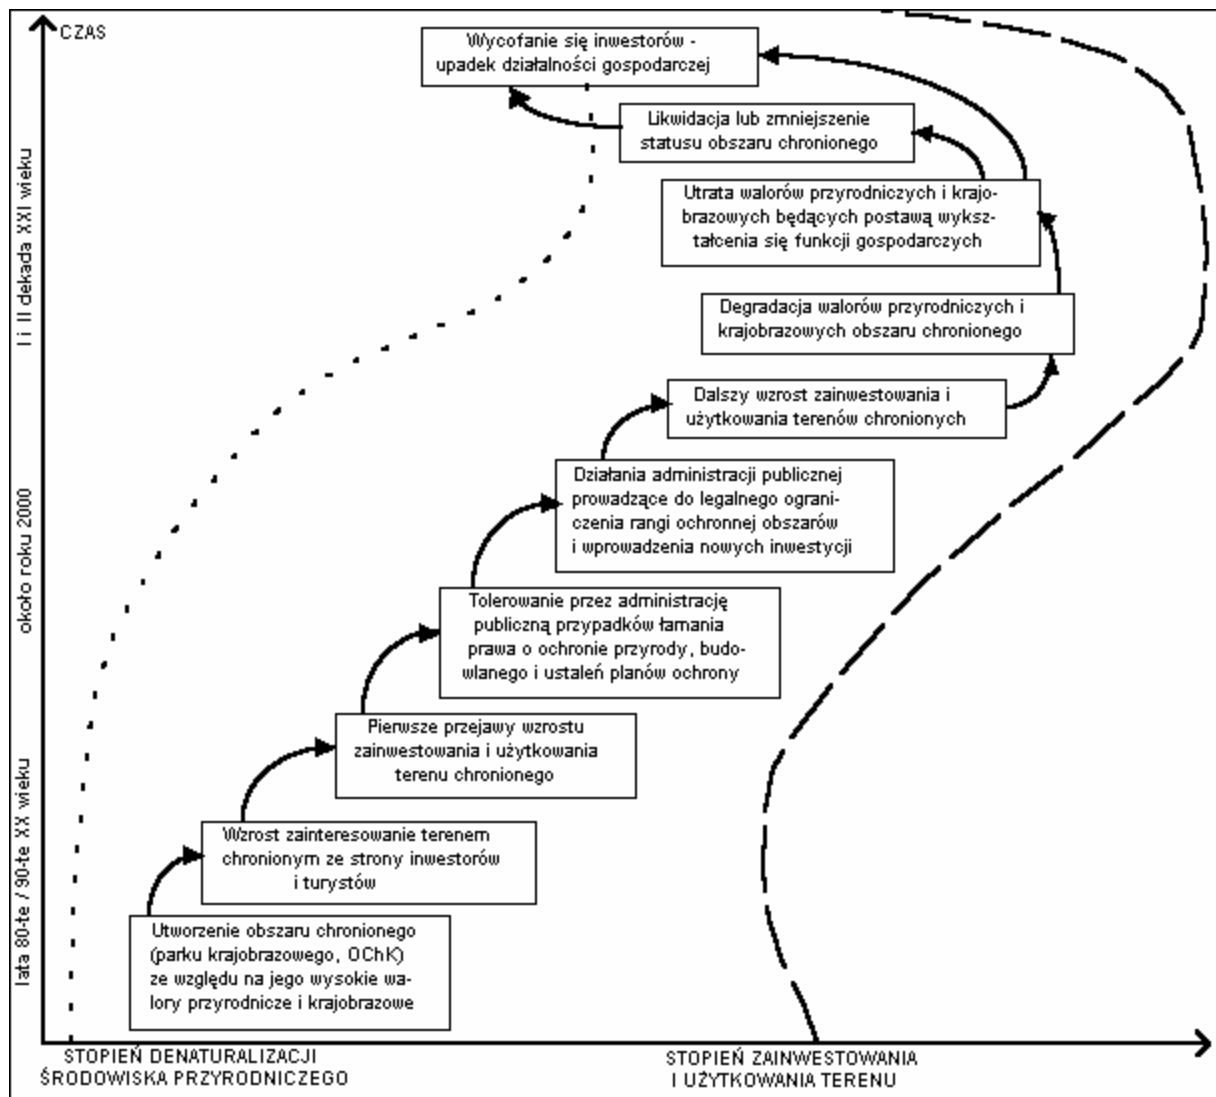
CZAS

I i II dekada XXI wieku

około roku 2000

lata 80-te / 90-te XX wieku

Wycofanie się inwestorów - upadek działalności gospodarczej

Likwidacja lub zmniejszenie statusu obszaru chronionego

Utrata walorów przyrodniczych i krajobrazowych będących postawą wykształcenia się funkcji gospodarczych

Degradacja walorów przyrodniczych i krajobrazowych obszaru chronionego

Dalszy wzrost zainwestowania i użytkowania terenów chronionych

Działania administracji publicznej prowadzące do legalnego ograniczenia rangi ochronnej obszarów i wprowadzenia nowych inwestycji

Tolerowanie przez administrację publiczną przypadków łamania prawa o ochronie przyrody, budowlanego i ustaleń planów ochrony

Pierwsze przejawy wzrostu zainwestowania i użytkowania terenu chronionego

Wzrost zainteresowanie terenem chronionym ze strony inwestorów i turystów

Utworzenie obszaru chronionego (parku krajobrazowego, OChK) ze względu na jego wysokie walory przyrodnicze i krajobrazowe

STOPIEŃ DENATURALIZACJI ŚRODOWISKA PRZYRODNICZEGO

STOPIEŃ ZAINWESTOWANIA I UŻYTKOWANIA TERENU